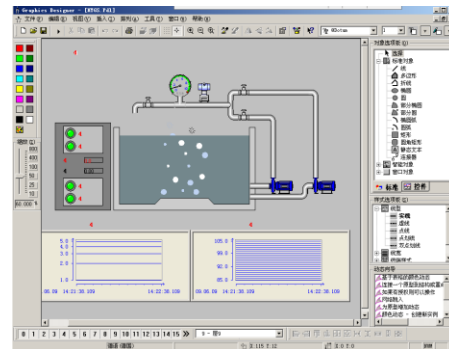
Graphics Designer - [ZHS1.Pdl]
文件(F) 编辑(E) 视图(V) 插入(I) 排列(A) 工具(T) 窗口(W) 帮助(H)
对象选项板
选择
标准对象
线
多边形
折线
椭圆
圆
部分椭圆
部分圆
椭圆弧
圆弧
矩形
圆角矩形
静态文本
连接器
智能对象
窗口对象
标准 控件
样式选项板
线型
实线
虚线
点线
点划线
双点划线
线宽
线端样式
动态向导
图像功能
导入
导出
帮助
5.0
3.0
2.0
1.0
06.06 14:21:38.109
14:22:38.108
105.0
92.0
78.0
66.0
06.06 14:21:38.109
14:22:38.108
0 1 2 3 4 5 6 7 8 9 10 11 12 13 14 15
60.000